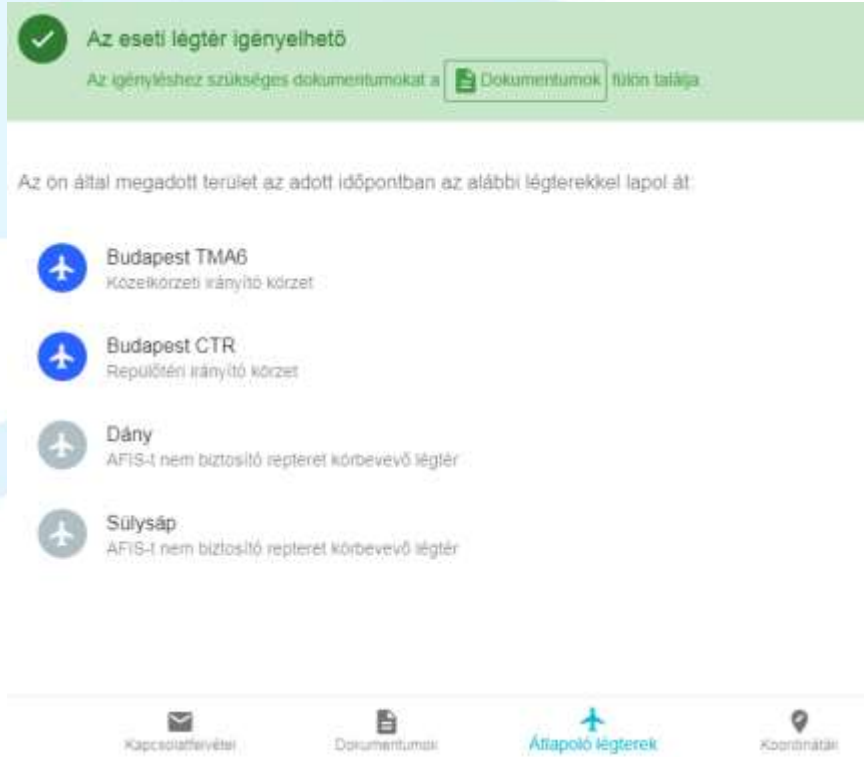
Az eseti légtér igényelhető

Az igényléshez szükséges dokumentumokat a Dokumentumok fülön találja

Az ön által megadott terület az adott időpontban az alábbi légterekkel lapol át:

Budapest TMA6
Közelkörzeti irányító körzet

Budapest CTR
Repülőtéri irányító körzet

Dány
AFIS-t nem biztosító repteret körbevevő légtér

Sülysáp
AFIS-t nem biztosító repteret körbevevő légtér

Kapcsolatfelvétel
Dokumentumok
Átlapoló légterek
Koordináták